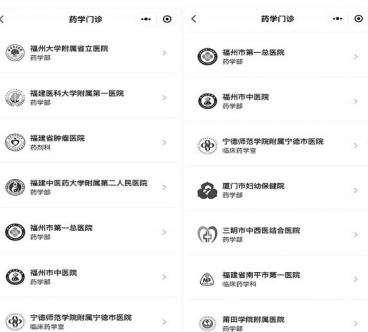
<
药学门诊
••• ⊙

福州大学附属省立医院
药学部
>

福建医科大学附属第一医院
药学部
>

福建省肿瘤医院
药剂科
>

福建中医药大学附属第二人民医院
药学部
>

福州市第一总医院
药学部
>

福州市中医院
药学部
>

宁德师范学院附属宁德市医院
临床药学室
>

<
药学门诊
••• ⊙

福州市第一总医院
药学部
>

福州市中医院
药学部
>

宁德师范学院附属宁德市医院
临床药学室
>

厦门市妇幼保健院
药学部
>

三明市中西医结合医院
药学部
>

福建省南平市第一医院
临床药学科
>

莆田学院附属医院
药学部
>